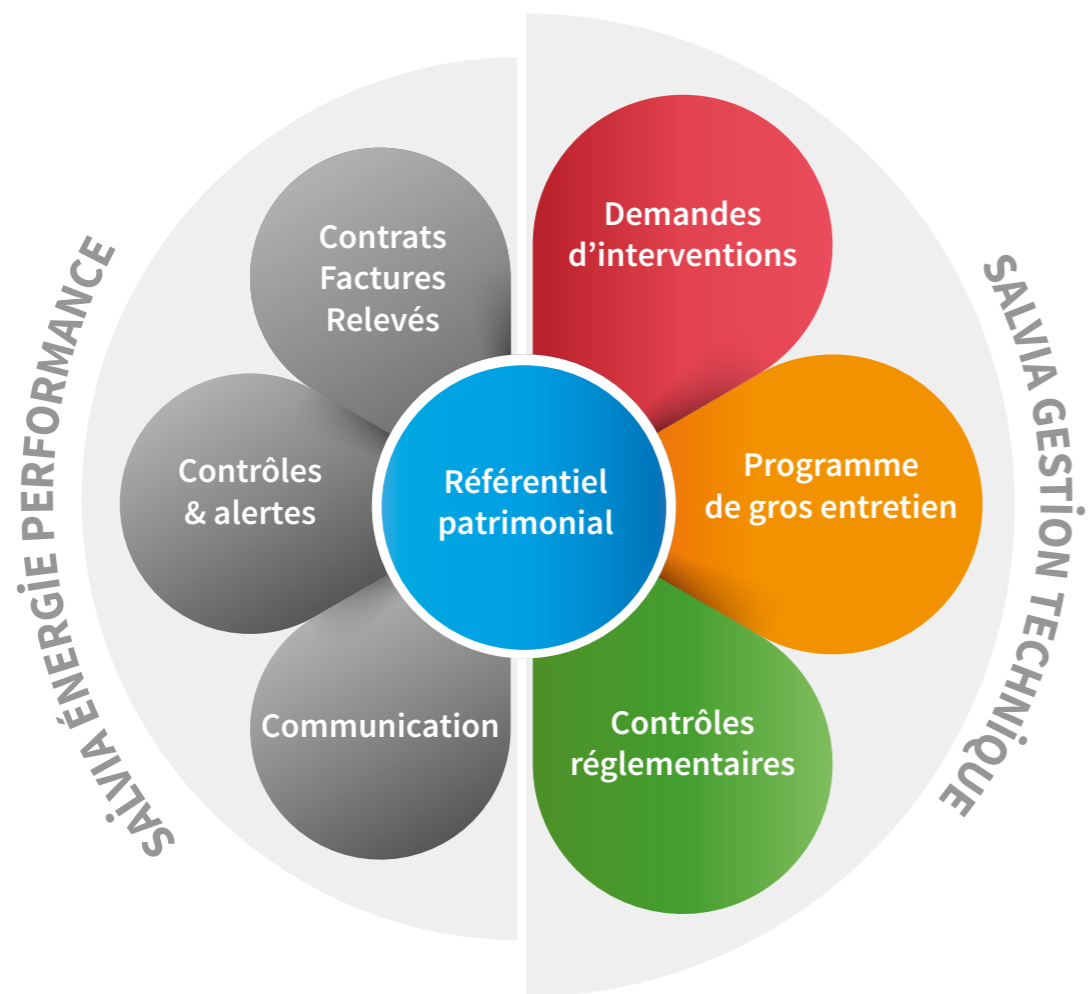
SALVIA ÉNERGIE PERFORMANCE

Contrats
Factures
Relevés

Contrôles
& alertes

Communication

Référentiel
patrimonial

Demandes
d'interventions

Programme
de gros entretien

Contrôles
réglementaires

SALVIA GESTION TECHNIQUE